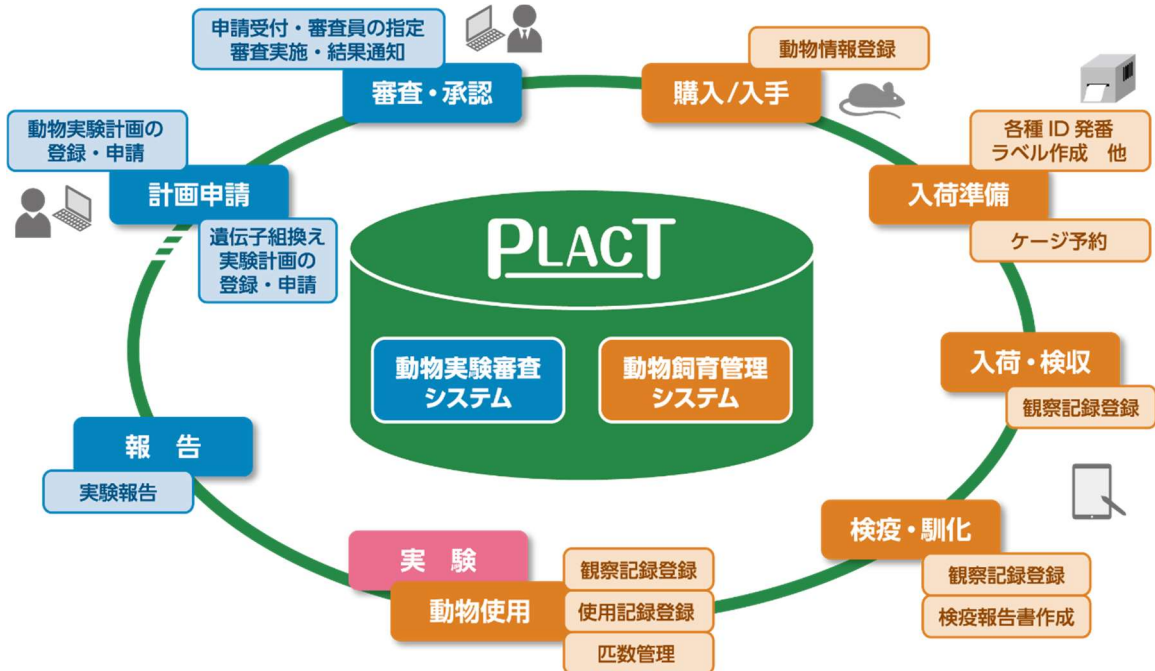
申請受付・審査員の指定
審査実施・結果通知

審査・承認

動物情報登録

購入/入手

各種 ID 発番
ラベル作成　他

入荷準備

ケージ予約

動物実験計画の
登録・申請

計画申請

遺伝子組換え
実験計画の
登録・申請

PLACT

動物実験審査
システム

動物飼育管理
システム

入荷・検収

観察記録登録

報　告

実験報告

検疫・馴化

観察記録登録

検疫報告書作成

実　験

動物使用

観察記録登録

使用記録登録

匹数管理